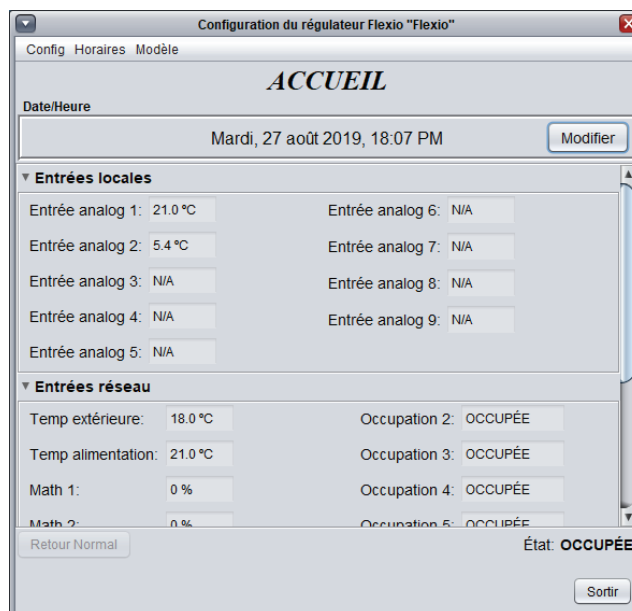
Configuration du régulateur Flexio "Flexio"

Config Horaires Modèle

ACCUEIL

Date/Heure

Mardi, 27 août 2019, 18:07 PM

Modifier

Entrées locales

Entrée analog 1: 21.0 °C

Entrée analog 2: 5.4 °C

Entrée analog 3: N/A

Entrée analog 4: N/A

Entrée analog 5: N/A

Entrée analog 6: N/A

Entrée analog 7: N/A

Entrée analog 8: N/A

Entrée analog 9: N/A

Entrées réseau

Temp extérieure: 18.0 °C

Temp alimentation: 21.0 °C

Math 1: 0 %

Math 2: 0 %

Occupation 2: OCCUPÉE

Occupation 3: OCCUPÉE

Occupation 4: OCCUPÉE

Occupation 5: OCCUPÉE

Retour Normal

État: OCCUPÉE

Sortir